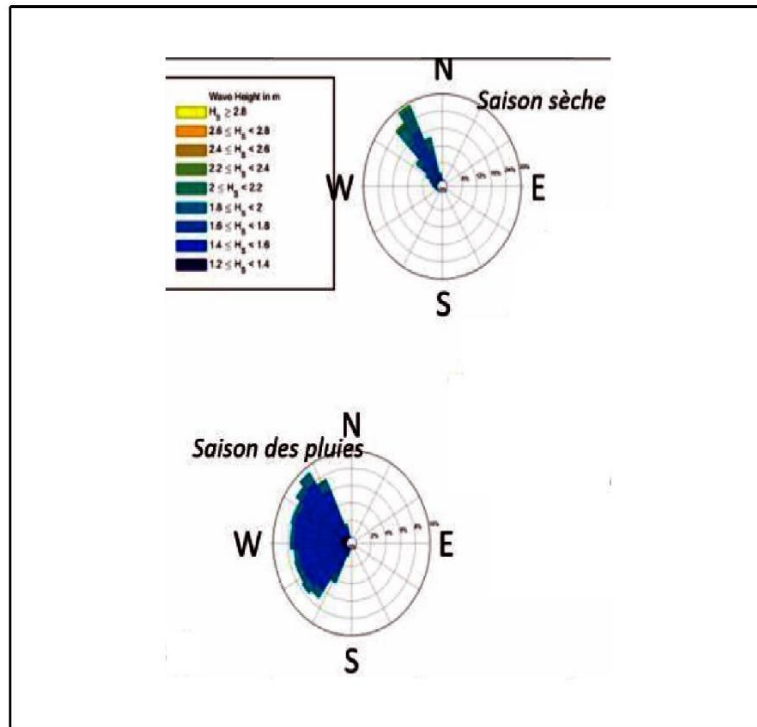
Wave Height in m
$H_s \geq 2.8$
$2.6 \leq H_s < 2.8$
$2.4 \leq H_s < 2.6$
$2.2 \leq H_s < 2.4$
$2 \leq H_s < 2.2$
$1.8 \leq H_s < 2$
$1.6 \leq H_s < 1.8$
$1.4 \leq H_s < 1.6$
$1.2 \leq H_s < 1.4$

N
Saison sèche
W
E
S

N
Saison des pluies
W
E
S